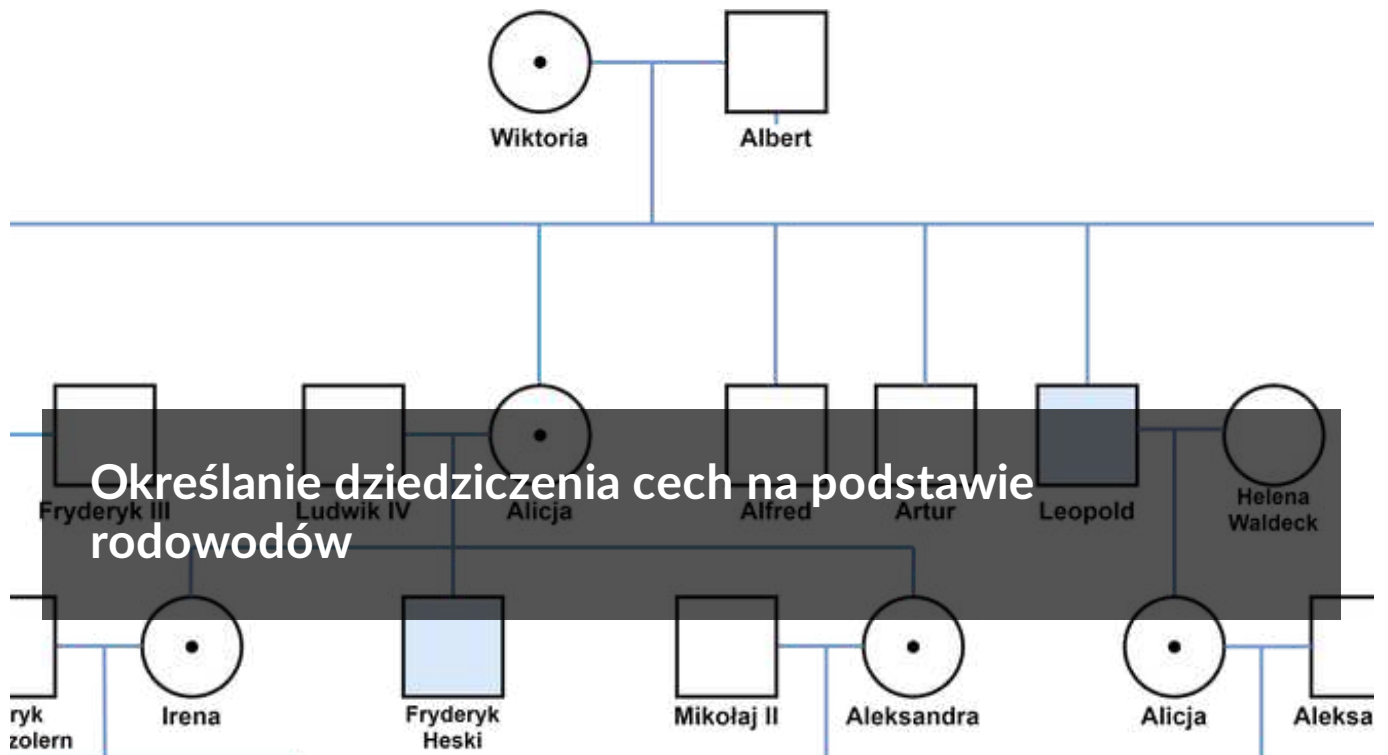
Wiktoria

Albert

Fryderyk III

Ludwik IV

Alicja

Alfred

Artur

Leopold

Helena Waldeck

Określanie dziedziczenia cech na podstawie rodowodów

ryk
zolern

Irena

Fryderyk Heski

Mikołaj II

Aleksandra

Alicja

Aleksa